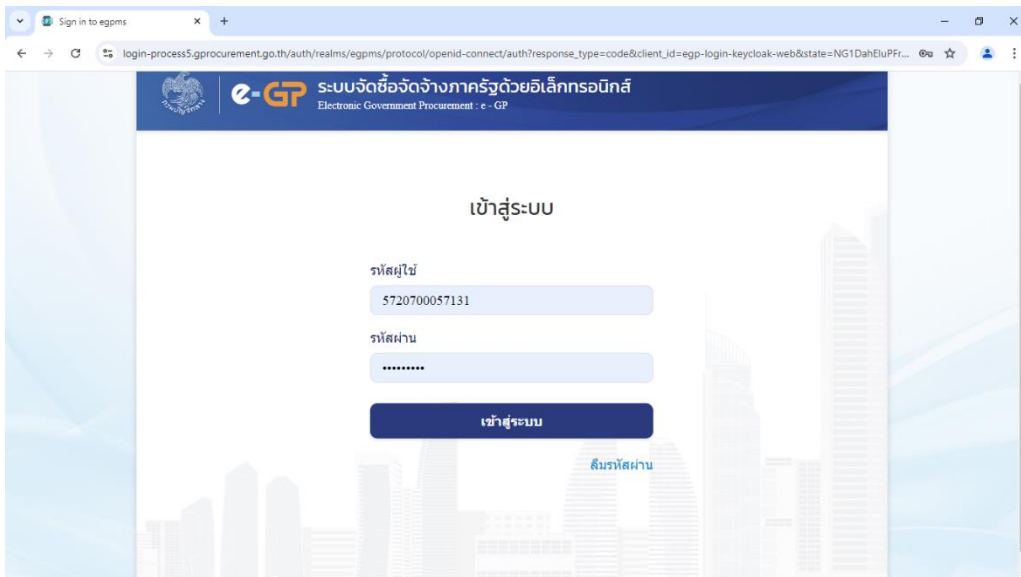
Sign in to egpms

login-process5.gprocurement.go.th/auth/realms/egpms/protocol/openid-connect/auth?response_type=code&client_id=egp-login-keycloak-web&state=NG1DahEluPFr...

e-GP ระบบจัดซื้อจัดจ้างภาครัฐด้วยอิเล็กทรอนิกส์
Electronic Government Procurement : e - GP

เข้าสู่ระบบ

รหัสผู้ใช้

5720700057131

รหัสผ่าน

•••••••••

เข้าสู่ระบบ

ลืมรหัสผ่าน